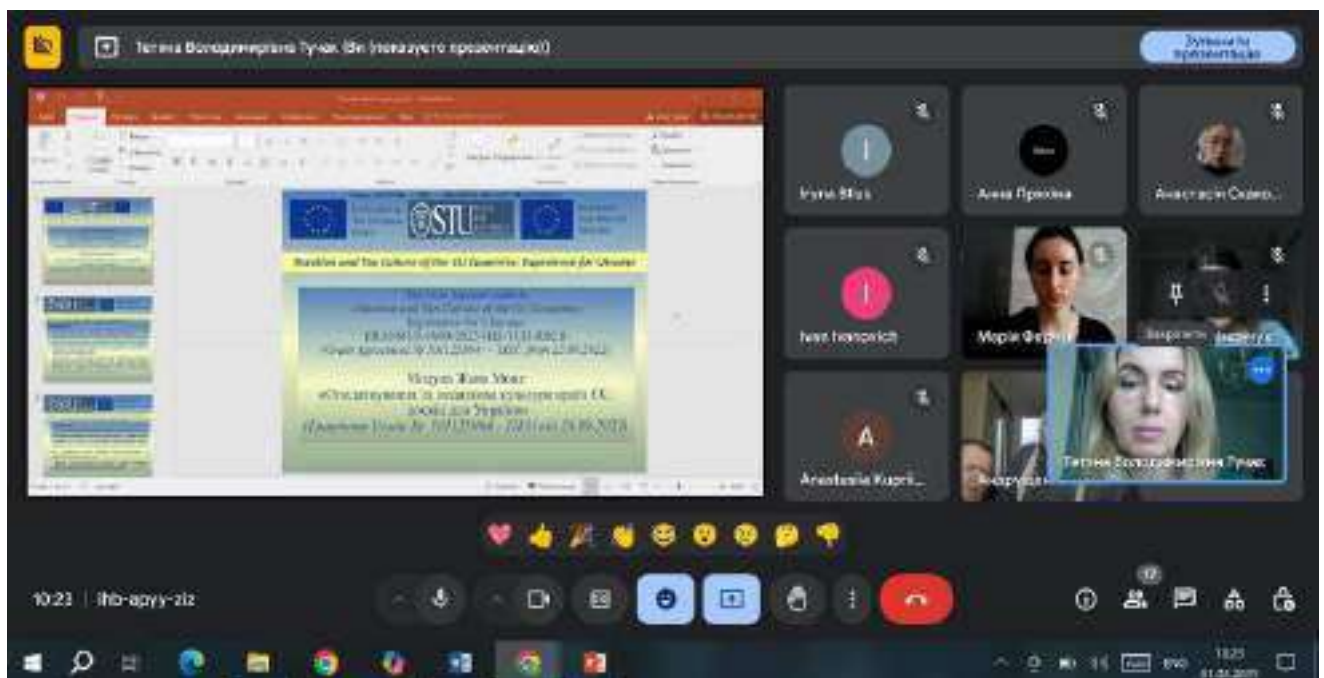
Тетяна Володимирівна Тучак (Ви показуєте презентацію)

Зупинити презентацію

STU

Realities and The Culture of the EU Countries: Experience for Ukraine

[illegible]

Iryna Bilas

Анна Приходько

Анастасія Скворц...

Ivan Ivanovich

Марія Федик

Anastasiia Kuprii...

Тетяна Володимирівна Тучак

10:23 | ihb-apyy-ziz

17

ENG